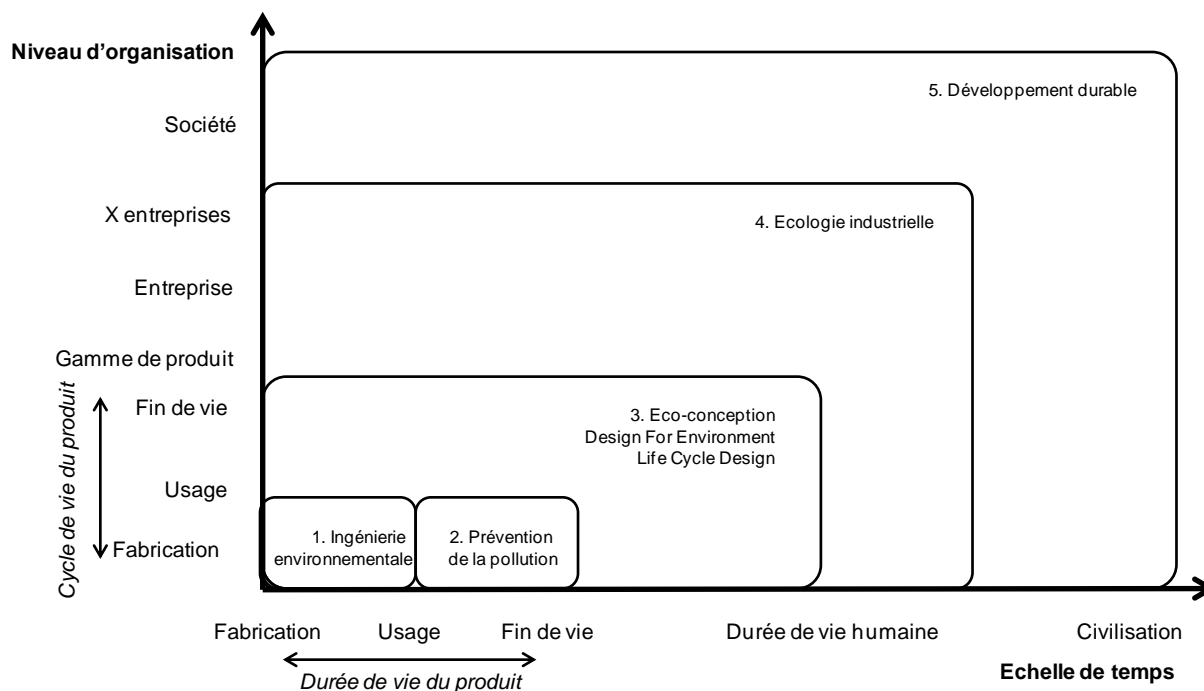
Niveau d'organisation

Société

X entreprises

Entreprise

Gamme de produit

Fin de vie

Usage

Fabrication

Cycle de vie du produit

5. Développement durable

4. Ecologie industrielle

3. Eco-conception
Design For Environment
Life Cycle Design

1. Ingénierie environnementale

2. Prévention de la pollution

Fabrication

Usage

Fin de vie

Durée de vie humaine

Civilisation

Durée de vie du produit

Echelle de temps